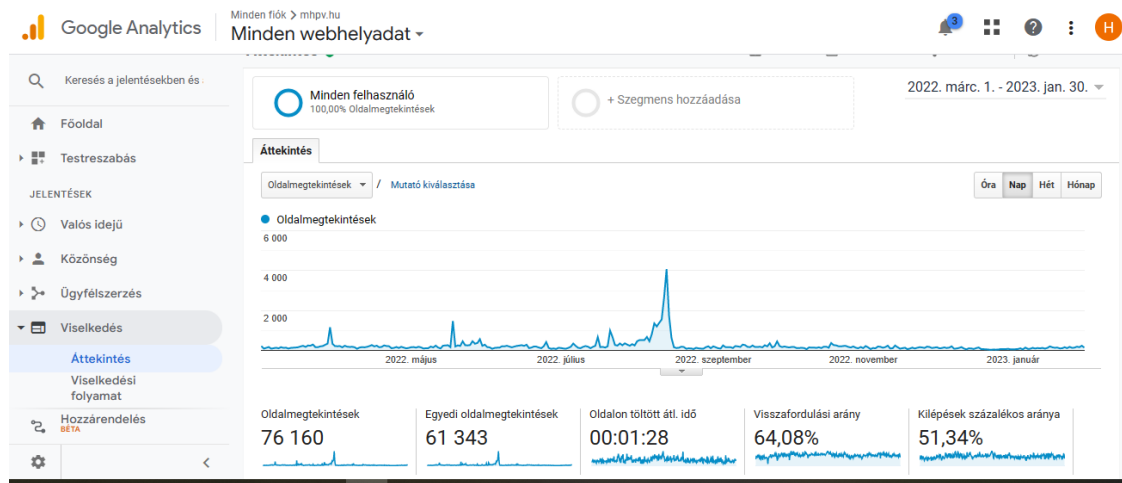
Google Analytics

Minden fiók > mhpv.hu

Minden webhelyadat

3

H

Keresés a jelentésekben és

Főoldal

Testreszabás

JELENTÉSEK

Valós idejű

Közönség

Ügyfélszerzés

Viselkedés

Áttekintés

Viselkedési folyamat

Hozzárendelés BÉTA

Minden felhasználó
100,00% Oldalmegtekintések

+ Szegmens hozzáadása

2022. márc. 1. - 2023. jan. 30.

Áttekintés

Oldalmegtekintések / Mutató kiválasztása

Óra Nap Hét Hónap

Oldalmegtekintések

6 000

4 000

2 000

2022. május 2022. július 2022. szeptember 2022. november 2023. január

Oldalmegtekintések
76 160

Egyedi oldalmegtekintések
61 343

Oldalon töltött átl. idő
00:01:28

Visszafordulási arány
64,08%

Kilépések százalékos aránya
51,34%